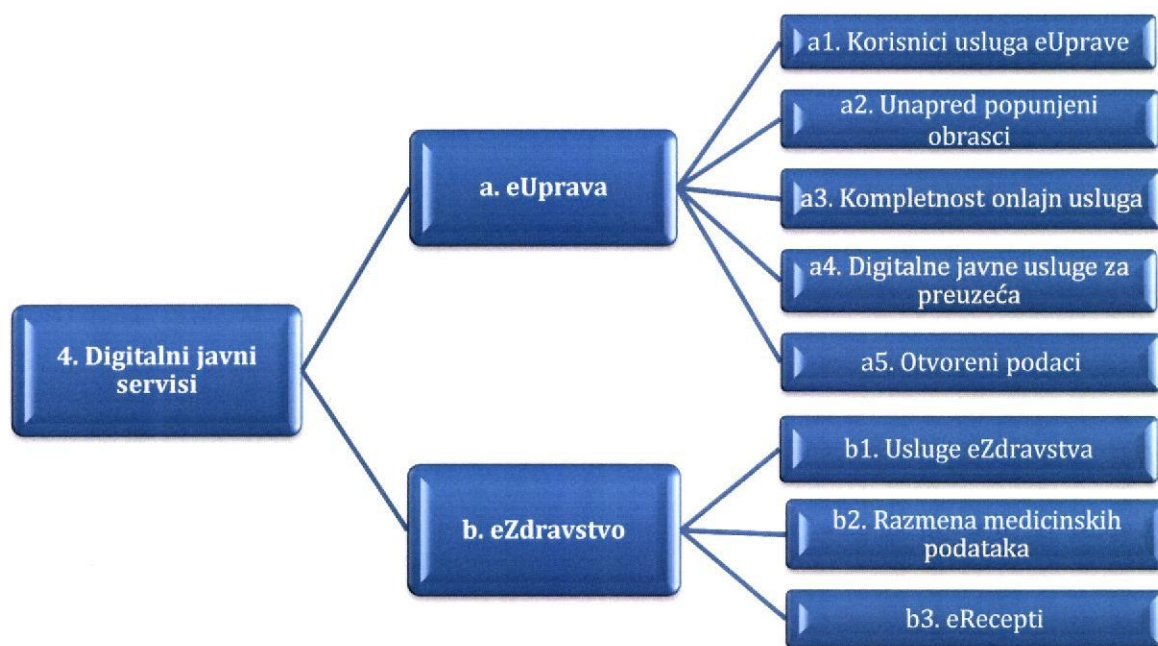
4. Digitalni javni servisi

a. eUprava

a1. Korisnici usluga eUprave

a2. Unapred popunjeni obrasci

a3. Kompletnost onlajn usluga

a4. Digitalne javne usluge za preuzeća

a5. Otvoreni podaci

b. eZdravstvo

b1. Usluge eZdravstva

b2. Razmena medicinskih podataka

b3. eRecepti